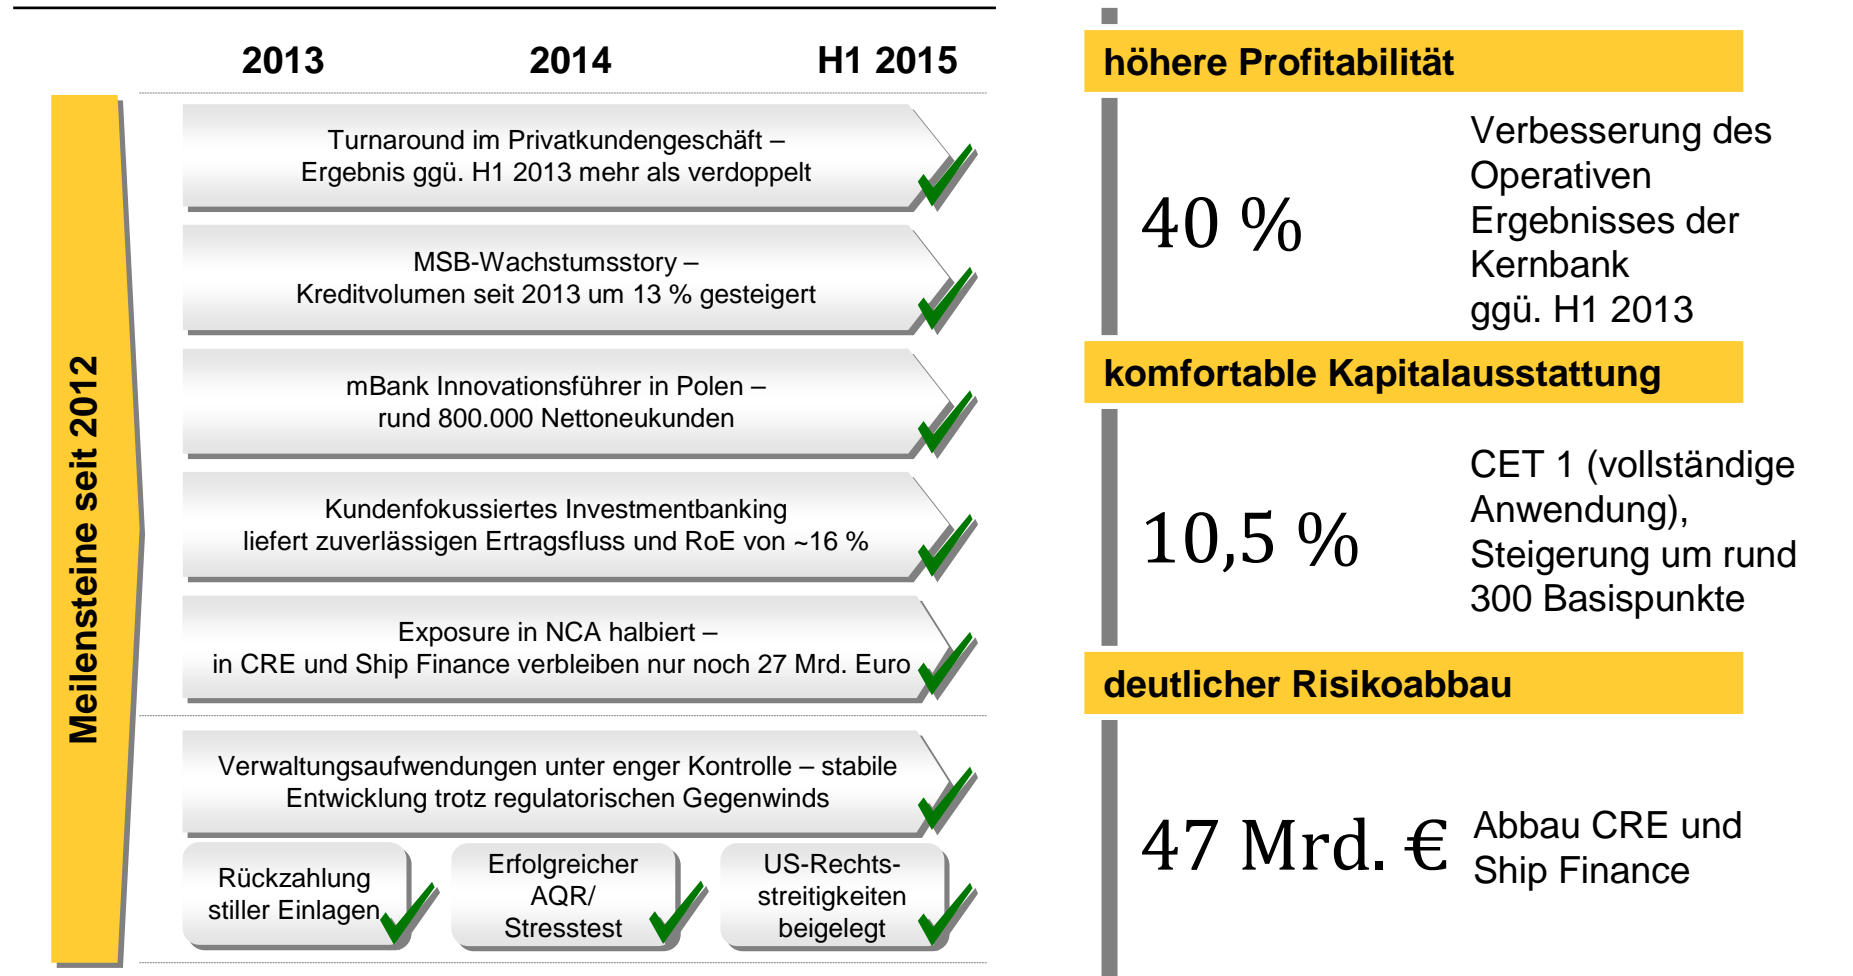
2013 2014 H1 2015

Meilensteine seit 2012

Turnaround im Privatkundengeschäft – Ergebnis ggü. H1 2013 mehr als verdoppelt

MSB-Wachstumsstory – Kreditvolumen seit 2013 um 13 % gesteigert

mBank Innovationsführer in Polen – rund 800.000 Nettoneukunden

Kundenfokussiertes Investmentbanking liefert zuverlässigen Ertragsfluss und RoE von ~16 %

Exposure in NCA halbiert – in CRE und Ship Finance verbleiben nur noch 27 Mrd. Euro

Verwaltungsaufwendungen unter enger Kontrolle – stabile Entwicklung trotz regulatorischen Gegenwinds

Rückzahlung stiller Einlagen

Erfolgreicher AQR/ Stresstest

US-Rechtsstreitigkeiten beigelegt

höhere Profitabilität

40 %

Verbesserung des Operativen Ergebnisses der Kernbank ggü. H1 2013

komfortable Kapitalausstattung

10,5 %

CET 1 (vollständige Anwendung), Steigerung um rund 300 Basispunkte

deutlicher Risikoabbau

47 Mrd. €

Abbau CRE und Ship Finance